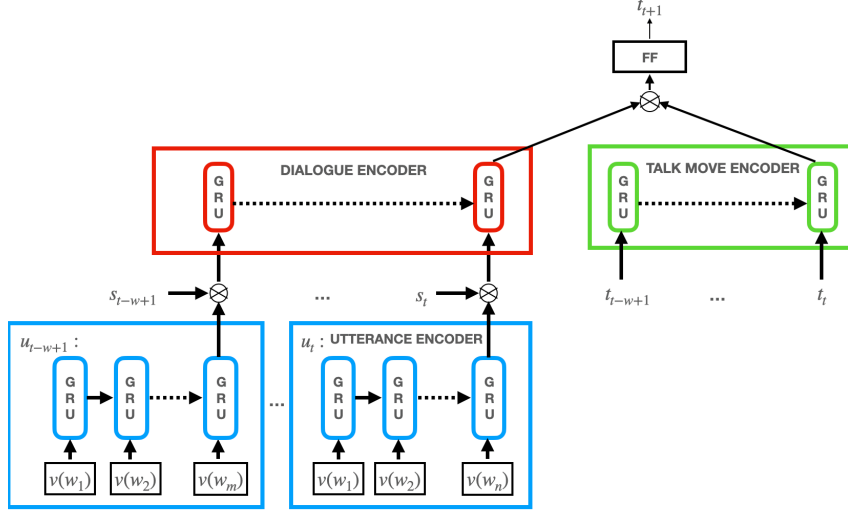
$t_{t+1}$

FF

$\otimes$

DIALOGUE ENCODER

GRU

GRU

TALK MOVE ENCODER

GRU

GRU

$s_{t-w+1}$ $\otimes$

...

$s_t$ $\otimes$

$t_{t-w+1}$

...

$t_t$

$u_{t-w+1}$ :

GRU

GRU

GRU

...

$u_t$ : UTTERANCE ENCODER

GRU

GRU

GRU

$v(w_1)$

$v(w_2)$

$v(w_m)$

$v(w_1)$

$v(w_2)$

$v(w_n)$